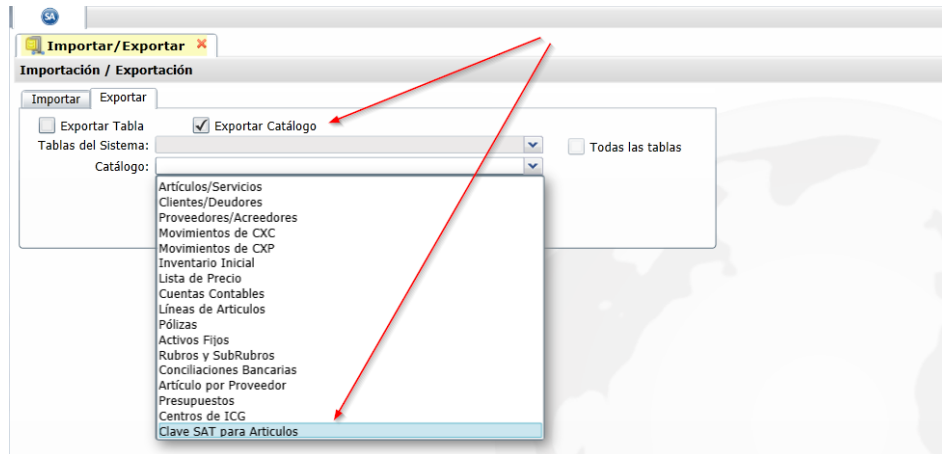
SA

Importar/Exportar ✖

Importación / Exportación

Importar Exportar

Exportar Tabla
Exportar Catálogo
Tablas del Sistema:
Todas las tablas
Catálogo:

Artículos/Servicios
Clientes/Deudores
Proveedores/Acreedores
Movimientos de CXC
Movimientos de CXP
Inventario Inicial
Lista de Precio
Cuentas Contables
Líneas de Articulos
Pólizas
Activos Fijos
Rubros y SubRubros
Conciliaciones Bancarias
Artículo por Proveedor
Presupuestos
Centros de ICG
Clave SAT para Articulos